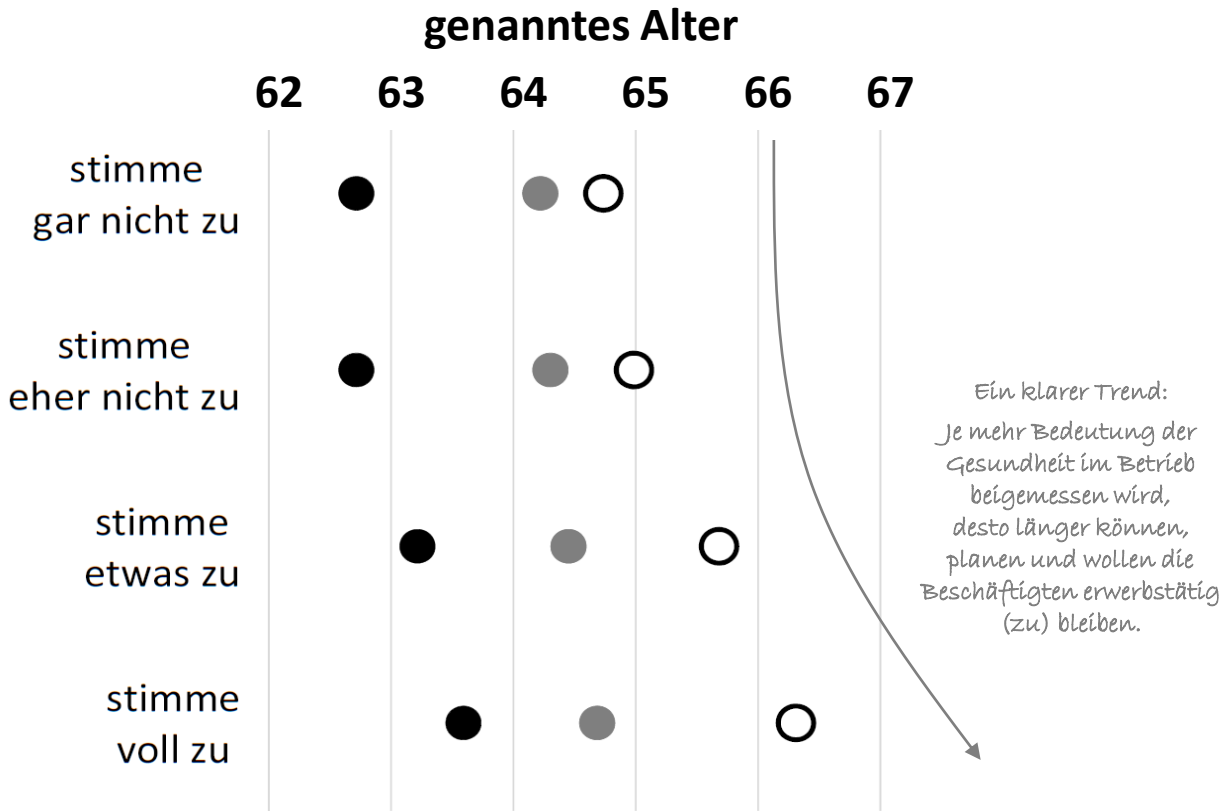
genanntes Alter

62 63 64 65 66 67

stimme gar nicht zu

stimme eher nicht zu

stimme etwas zu

stimme voll zu

Ein klarer Trend:
Je mehr Bedeutung der Gesundheit im Betrieb beigemessen wird, desto länger können, planen und wollen die Beschäftigten erwerbstätig (zu) bleiben.